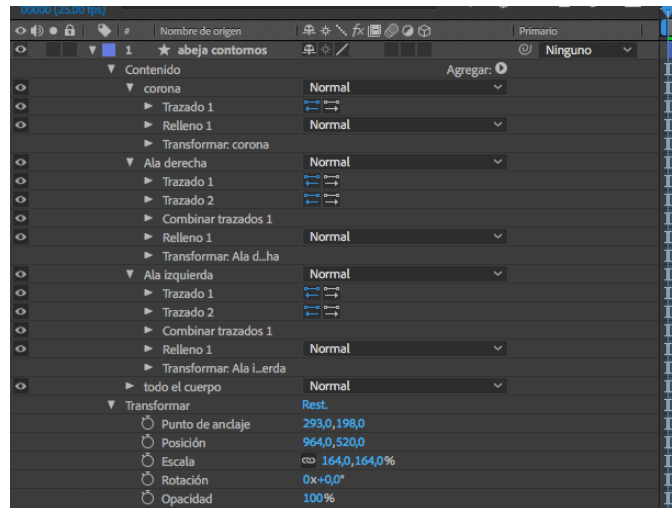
00000 (25.00 fps)

| # | Nombre de origen | | Primario |
|---|---|---|---|
| 1 | abeja contornos | | Ninguno |

Contenido
Agregar:
corona — Normal
Trazado 1
Relleno 1 — Normal
Transformar: corona
Ala derecha — Normal
Trazado 1
Trazado 2
Combinar trazados 1
Relleno 1 — Normal
Transformar: Ala d...ha
Ala izquierda — Normal
Trazado 1
Trazado 2
Combinar trazados 1
Relleno 1 — Normal
Transformar: Ala i...erda
todo el cuerpo — Normal
Transformar — Rest.
Punto de anclaje — 293,0,198,0
Posición — 964,0,520,0
Escala — 164,0,164,0%
Rotación — 0x+0,0°
Opacidad — 100%